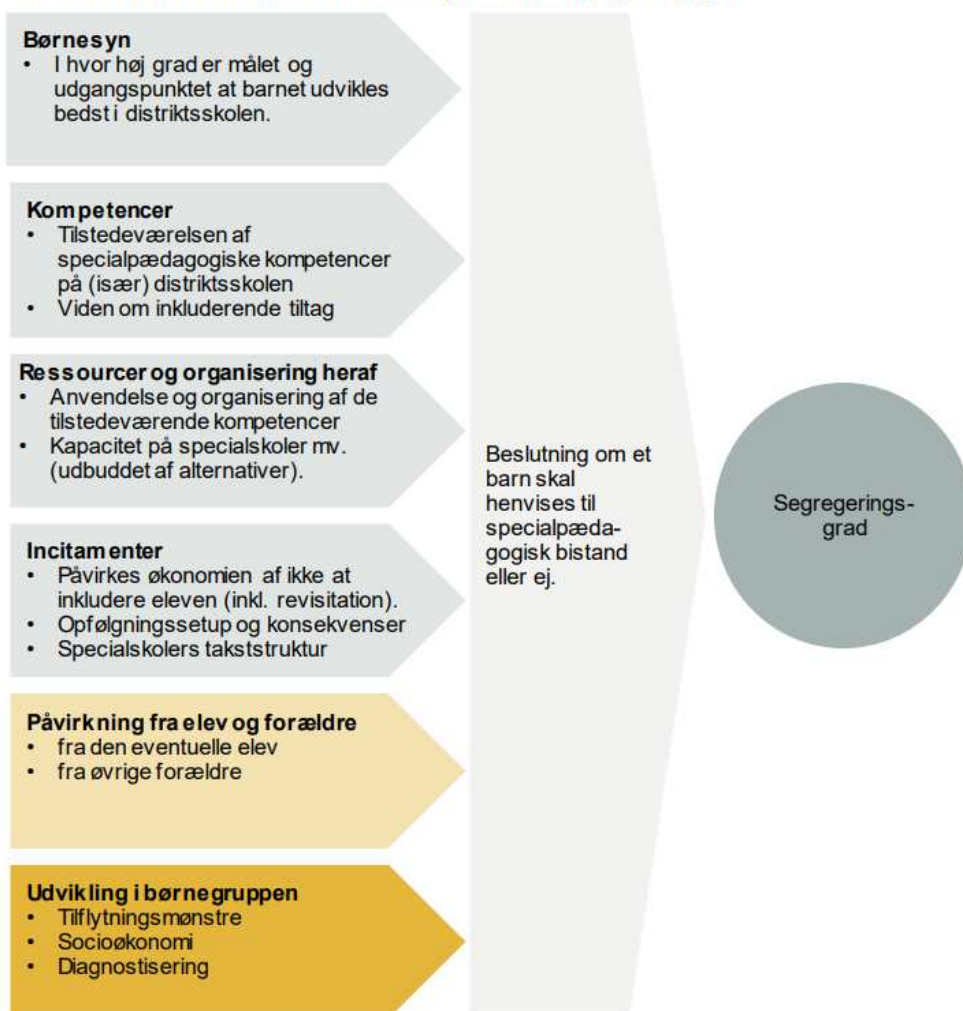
Børnesyn
- I hvor høj grad er målet og udgangspunktet at barnet udvikles bedst i distriktsskolen.

Kompetencer
- Tilstedeværelsen af specialpædagogiske kompetencer på (især) distriktsskolen
- Viden om inkluderende tiltag

Ressourcer og organisering heraf
- Anvendelse og organisering af de tilstedeværende kompetencer
- Kapacitet på specialskoler mv. (udbuddet af alternativer).

Incitamenter
- Påvirkes økonomien af ikke at inkludere eleven (inkl. revisitation).
- Opfølgningssetup og konsekvenser
- Specialskolers takststruktur

Påvirkning fra elev og forældre
- fra den eventuelle elev
- fra øvrige forældre

Udvikling i børnegruppen
- Tilflytningsmønstre
- Socioøkonomi
- Diagnostisering

Beslutning om et barn skal henvises til specialpædagogisk bistand eller ej.

Segregeringsgrad